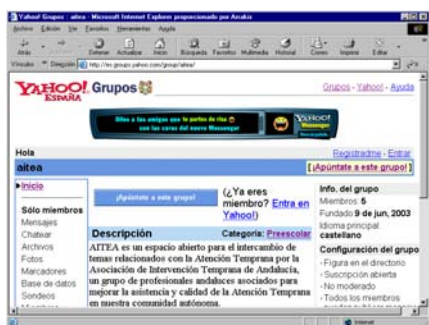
Yahoo! Grupos : aitea - Microsoft Internet Explorer proporcionado por Arrakis

Archivo Edición Ver Favoritos Herramientas Ayuda

Atrás Detener Actualizar Inicio Búsqueda Favoritos Multimedia Historial Correo Imprimir Editar

Vínculos Dirección http://es.groups.yahoo.com/group/aitea/

YAHOO! ESPAÑA Grupos

Grupos - Yahoo! - Ayuda

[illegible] Messenger

Hola

Registradme - Entrar

aitea

¡Apúntate a este grupo!

Inicio

Sólo miembros

Mensajes

Chatear

Archivos

Fotos

Marcadores

Base de datos

Sondeos

¡Apúntate a este grupo!

(¿Ya eres miembro? Entra en Yahoo!)

Descripción

Categoría: Preescolar

AITEA es un espacio abierto para el intercambio de temas relacionados con la Atención Temprana por la Asociación de Intervención Temprana de Andalucía, un grupo de profesionales andaluces asociados para mejorar la asistencia y calidad de la Atención Temprana en nuestra comunidad autónoma.

Info. del grupo

Miembros: 5

Fundado: 9 de jun, 2003

Idioma principal: castellano

Configuración del grupo

- Figura en el directorio

- Suscripción abierta

- No moderado

- Todos los miembros

Internet